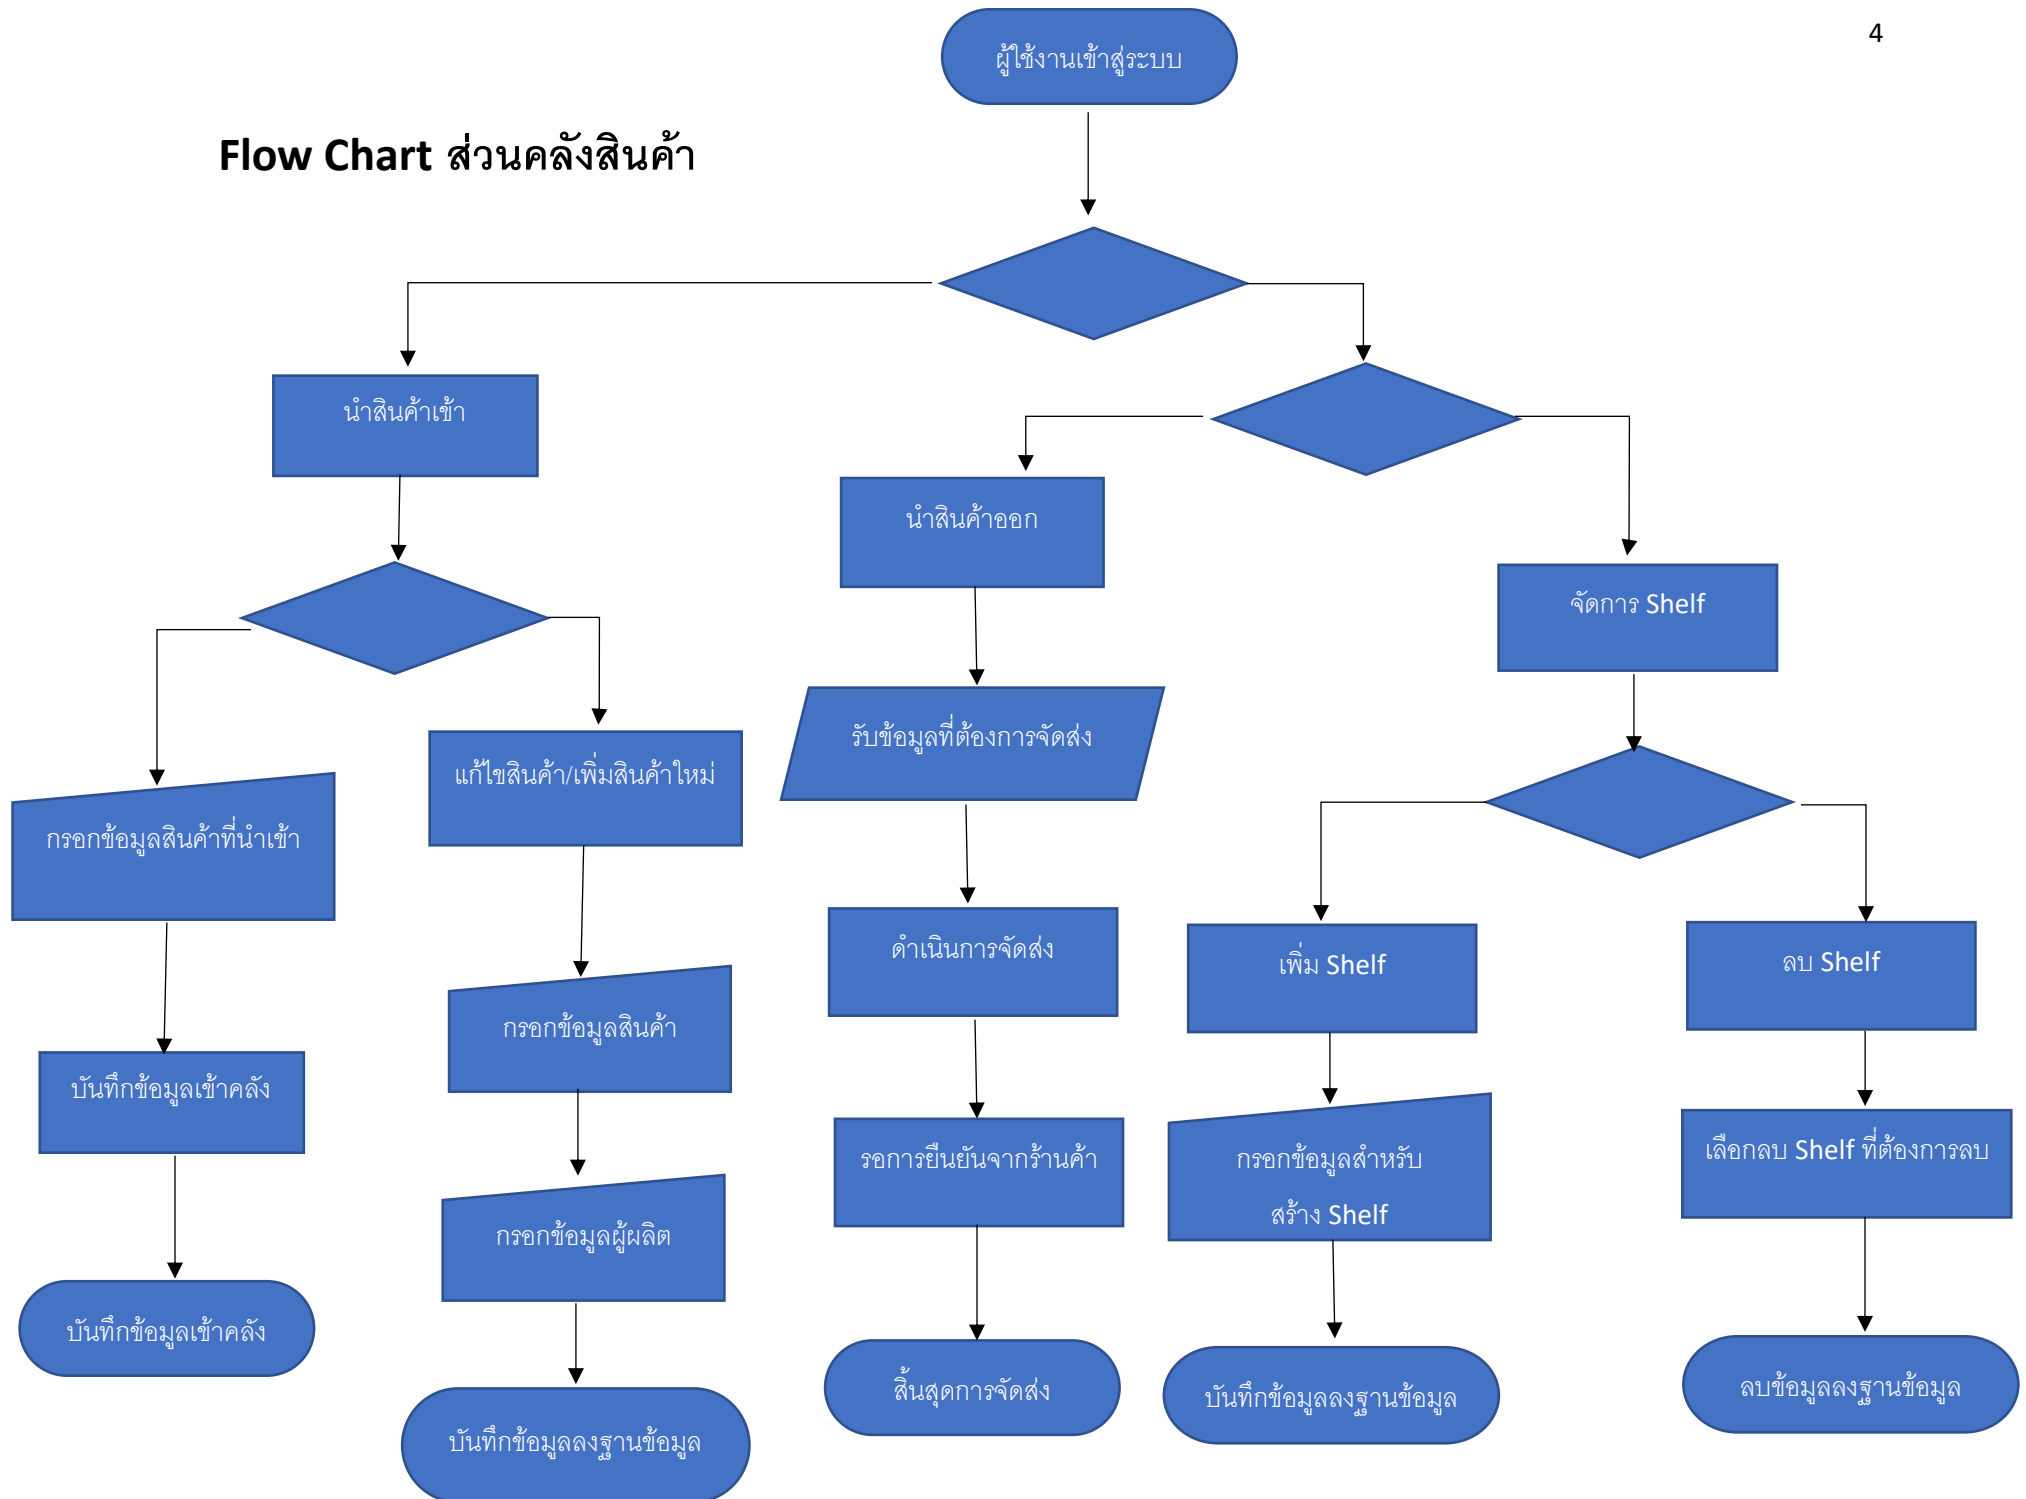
4

ผู้ใช้งานเข้าสู่ระบบ

Flow Chart ส่วนคลังสินค้า

นำสินค้าเข้า

นำสินค้าออก

จัดการ Shelf

กรอกข้อมูลสินค้าที่นำเข้า

แก้ไขสินค้า/เพิ่มสินค้าใหม่

รับข้อมูลที่ต้องการจัดส่ง

บันทึกข้อมูลเข้าคลัง

กรอกข้อมูลสินค้า

ดำเนินการจัดส่ง

เพิ่ม Shelf

ลบ Shelf

บันทึกข้อมูลเข้าคลัง

กรอกข้อมูลผู้ผลิต

รอการยืนยันจากร้านค้า

กรอกข้อมูลสำหรับสร้าง Shelf

เลือกลบ Shelf ที่ต้องการลบ

บันทึกข้อมูลลงฐานข้อมูล

สิ้นสุดการจัดส่ง

บันทึกข้อมูลลงฐานข้อมูล

ลบข้อมูลลงฐานข้อมูล